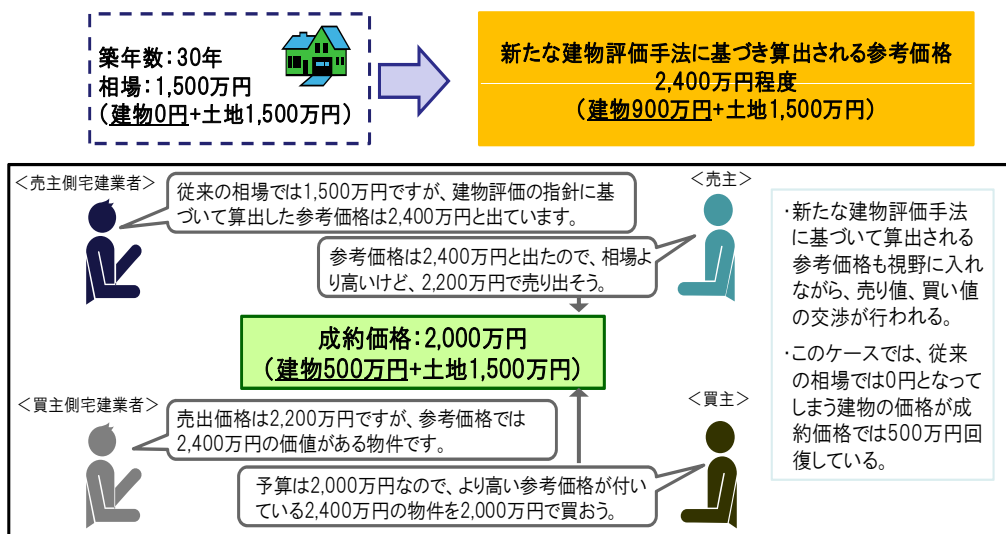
築年数：30年
相場：1,500万円
（建物0円+土地1,500万円）

新たな建物評価手法に基づき算出される参考価格
2,400万円程度
（建物900万円+土地1,500万円）

＜売主側宅建業者＞

従来の相場では1,500万円ですが、建物評価の指針に基づいて算出した参考価格は2,400万円と出ています。

＜売主＞

参考価格は2,400万円と出たので、相場より高いけど、2,200万円で売り出そう。

・新たな建物評価手法に基づいて算出される参考価格も視野に入れながら、売り値、買い値の交渉が行われる。

・このケースでは、従来の相場では0円となってしまう建物の価格が成約価格では500万円回復している。

成約価格：2,000万円
（建物500万円+土地1,500万円）

＜買主側宅建業者＞

売出価格は2,200万円ですが、参考価格では2,400万円の価値がある物件です。

＜買主＞

予算は2,000万円なので、より高い参考価格が付いている2,400万円の物件を2,000万円で買おう。